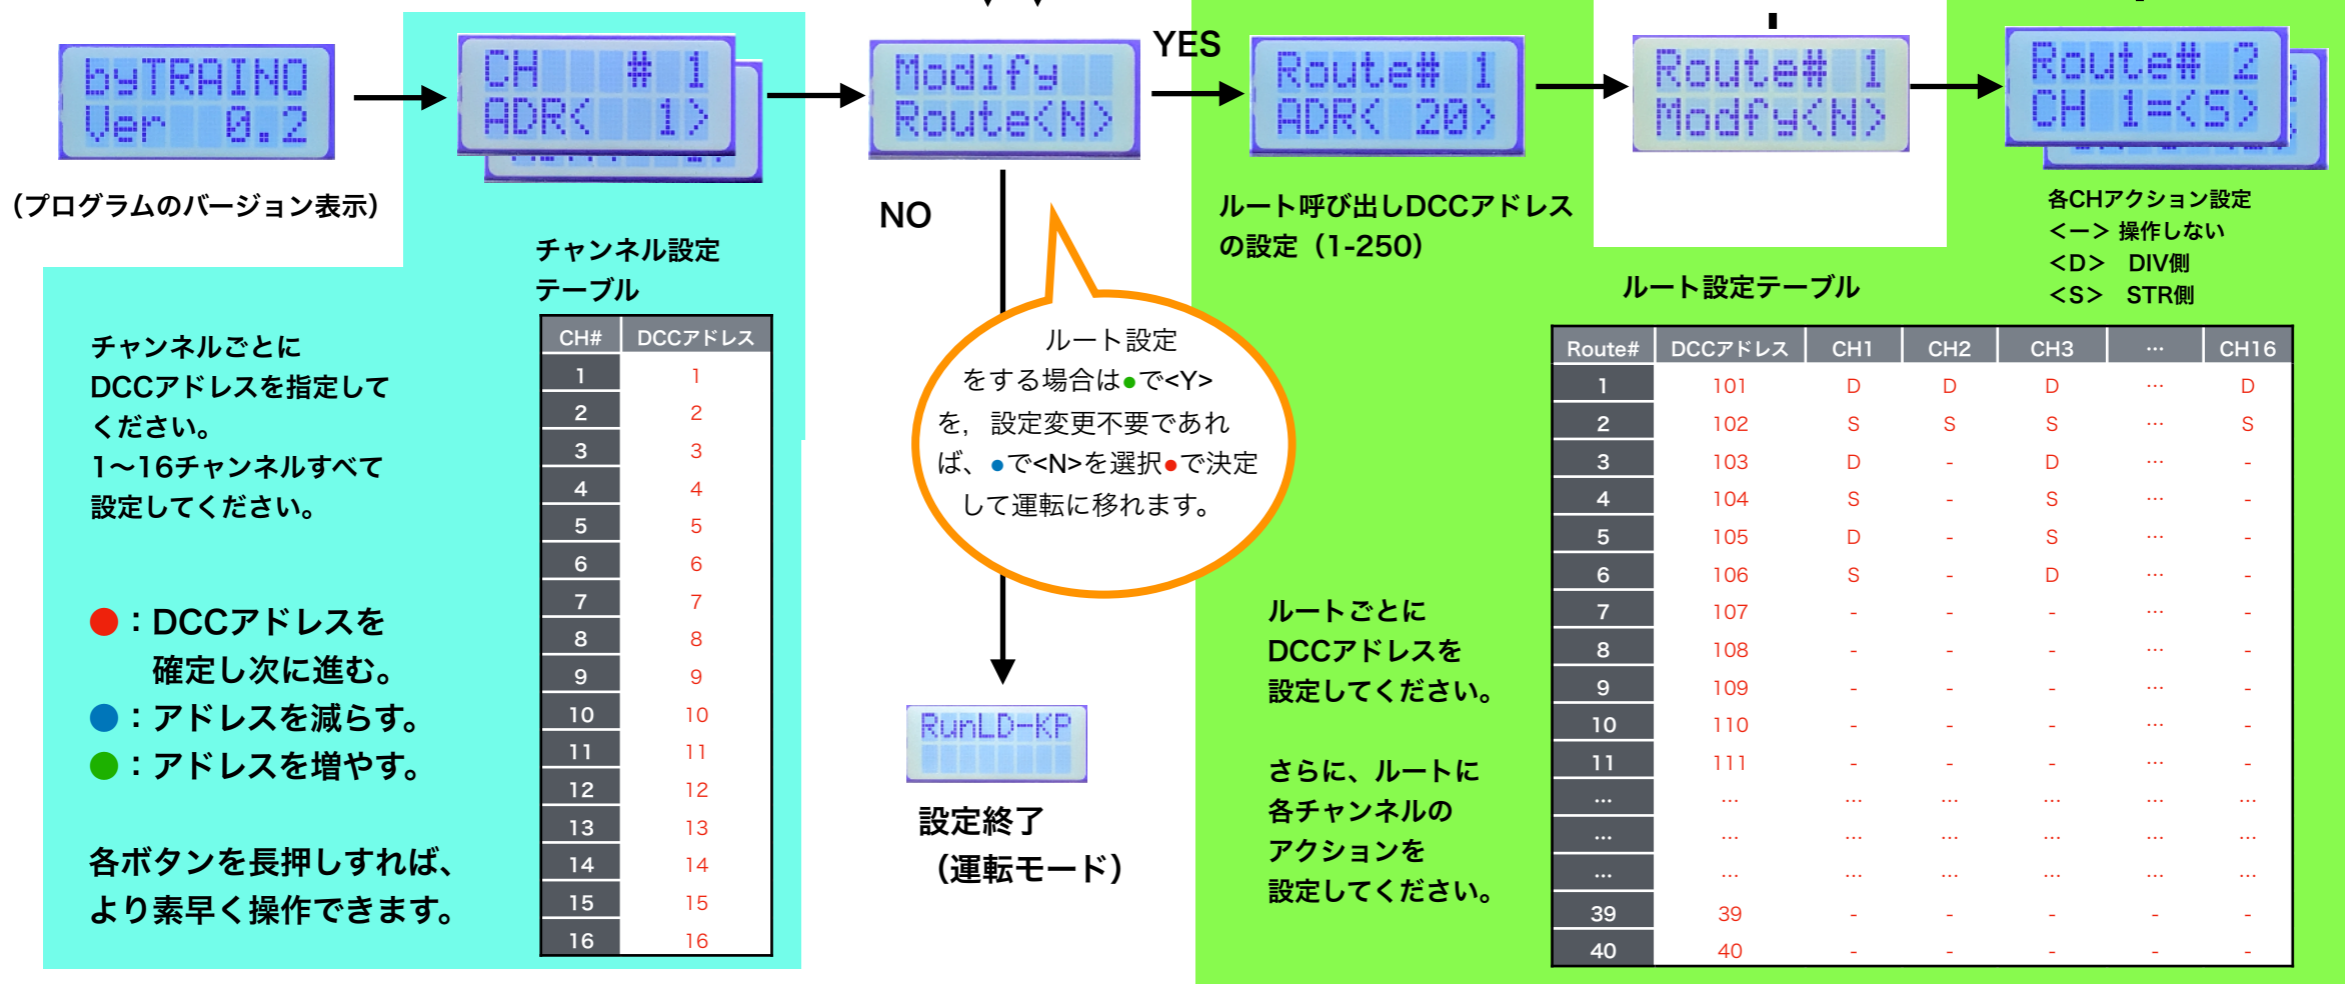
byTRAINO
Ver 0.2

（プログラムのバージョン表示）

CH # 1
ADR< 1>

チャンネル設定テーブル

| CH# | DCCアドレス |
|---|---|
| 1 | 1 |
| 2 | 2 |
| 3 | 3 |
| 4 | 4 |
| 5 | 5 |
| 6 | 6 |
| 7 | 7 |
| 8 | 8 |
| 9 | 9 |
| 10 | 10 |
| 11 | 11 |
| 12 | 12 |
| 13 | 13 |
| 14 | 14 |
| 15 | 15 |
| 16 | 16 |

チャンネルごとにDCCアドレスを指定してください。
1〜16チャンネルすべて設定してください。

：DCCアドレスを確定し次に進む。
：アドレスを減らす。
：アドレスを増やす。

各ボタンを長押しすれば、より素早く操作できます。

Modify
Route<N>

YES

NO

ルート設定をする場合は で<Y>を，設定変更不要であれば、 で<N>を選択 で決定して運転に移れます。

RunLD-KP

設定終了
（運転モード）

Route# 1
ADR< 20>

ルート呼び出しDCCアドレスの設定（1-250）

Route# 1
Modfy<N>

Route# 2
CH 1=<S>

各CHアクション設定
<—> 操作しない
<D> DIV側
<S> STR側

ルート設定テーブル

| Route# | DCCアドレス | CH1 | CH2 | CH3 | … | CH16 |
|---|---|---|---|---|---|---|
| 1 | 101 | D | D | D | … | D |
| 2 | 102 | S | S | S | … | S |
| 3 | 103 | D | - | D | … | - |
| 4 | 104 | S | - | S | … | - |
| 5 | 105 | D | - | S | … | - |
| 6 | 106 | S | - | D | … | - |
| 7 | 107 | - | - | - | … | - |
| 8 | 108 | - | - | - | … | - |
| 9 | 109 | - | - | - | … | - |
| 10 | 110 | - | - | - | … | - |
| 11 | 111 | - | - | - | … | - |
| … | … | … | … | … | … | … |
| … | … | … | … | … | … | … |
| … | … | … | … | … | … | … |
| 39 | 39 | - | - | - | - | - |
| 40 | 40 | - | - | - | - | - |

ルートごとにDCCアドレスを設定してください。

さらに、ルートに各チャンネルのアクションを設定してください。